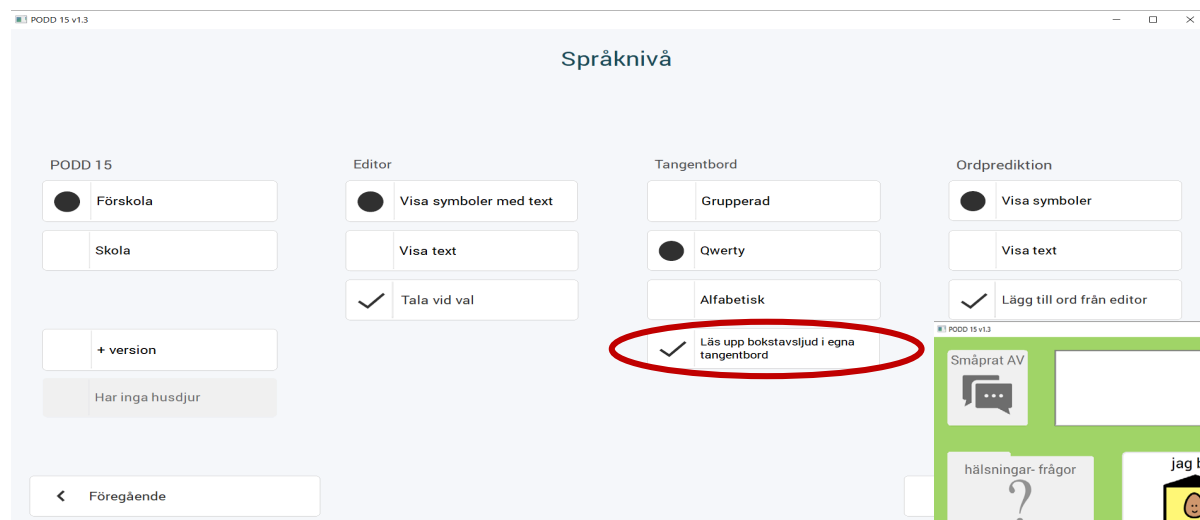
PODD 15 v1.3

Språknivå

PODD 15

Förskola

Skola

+ version

Har inga husdjur

Editor

Visa symboler med text

Visa text

Tala vid val

Tangentbord

Grupperad

Qwerty

Alfabetisk

Läs upp bokstavsljud i egna tangentbord

Ordprediktion

Visa symboler

Visa text

Lägg till ord från editor

Föregående

PODD 15 v1.3

Småprat AV

hälsningar- frågor

?

jag b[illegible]